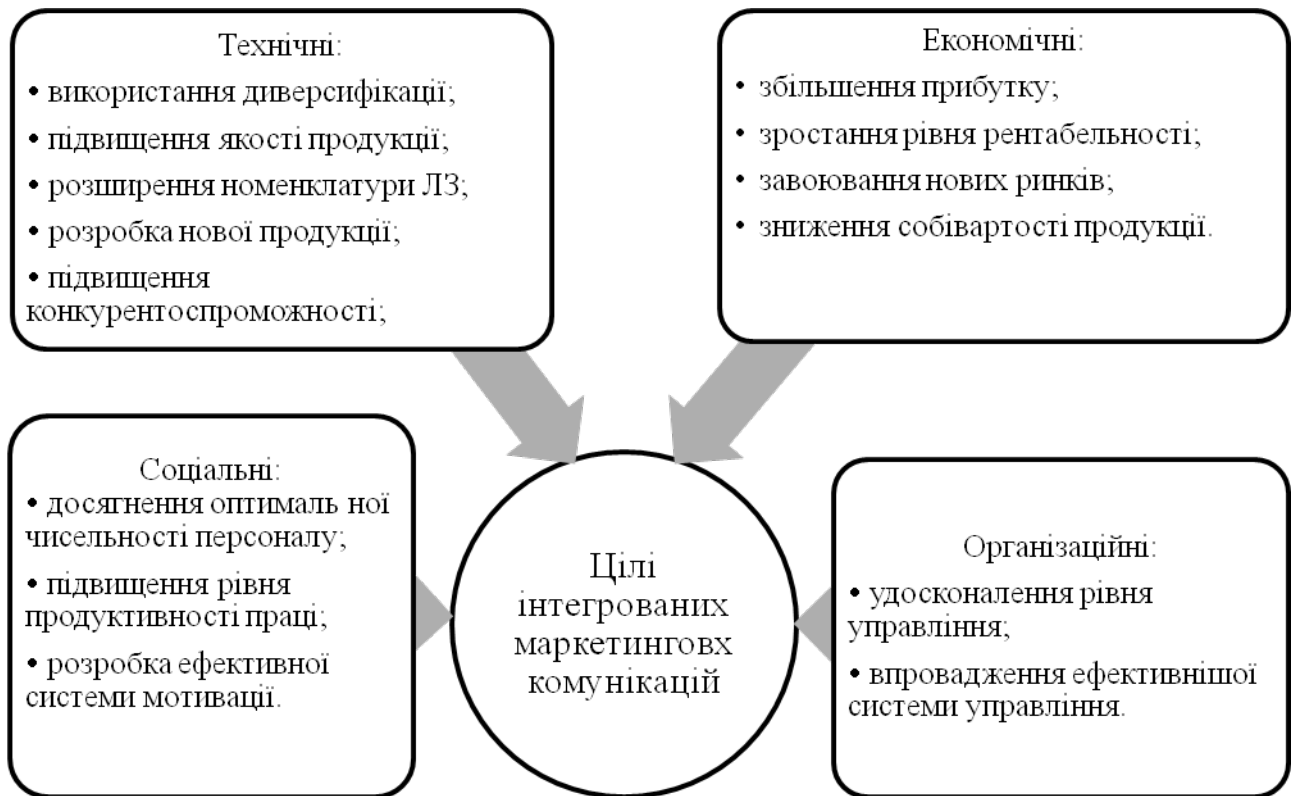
Технічні:
• використання диверсифікації;
• підвищення якості продукції;
• розширення номенклатури ЛЗ;
• розробка нової продукції;
• підвищення конкурентоспроможності;

Економічні:
• збільшення прибутку;
• зростання рівня рентабельності;
• завоювання нових ринків;
• зниження собівартості продукції.

Соціальні:
• досягнення оптималь ної чисельності персоналу;
• підвищення рівня продуктивності праці;
• розробка ефективної системи мотивації.

Цілі інтегрованих маркетингових комунікацій

Організаційні:
• удосконалення рівня управління;
• впровадження ефективнішої системи управління.